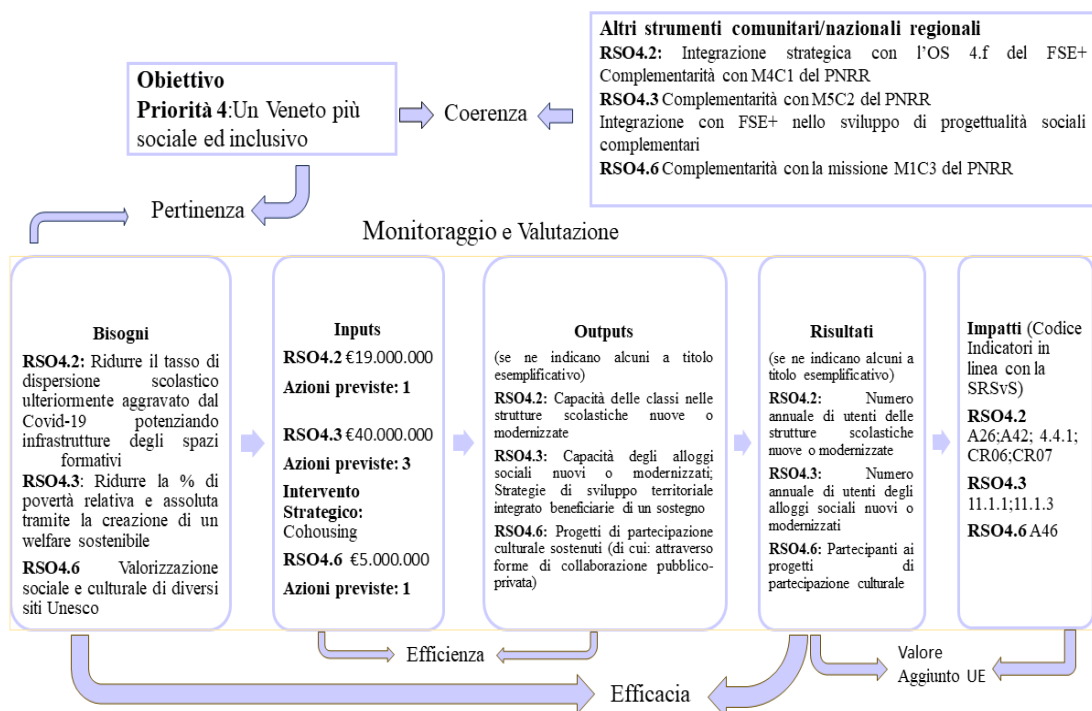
Altri strumenti comunitari/nazionali regionali
RSO4.2: Integrazione strategica con l'OS 4.f del FSE+ Complementarità con M4C1 del PNRR
RSO4.3 Complementarità con M5C2 del PNRR
Integrazione con FSE+ nello sviluppo di progettualità sociali complementari
RSO4.6 Complementarità con la missione M1C3 del PNRR

Obiettivo
Priorità 4:Un Veneto più sociale ed inclusivo

Coerenza

Pertinenza

Monitoraggio e Valutazione

Bisogni
RSO4.2: Ridurre il tasso di dispersione scolastico ulteriormente aggravato dal Covid-19 potenziando infrastrutture degli spazi formativi
RSO4.3: Ridurre la % di povertà relativa e assoluta tramite la creazione di un welfare sostenibile
RSO4.6 Valorizzazione sociale e culturale di diversi siti Unesco

Inputs
RSO4.2 €19.000.000
Azioni previste: 1
RSO4.3 €40.000.000
Azioni previste: 3
Intervento Strategico: Cohousing
RSO4.6 €5.000.000
Azioni previste: 1

Outputs
(se ne indicano alcuni a titolo esemplificativo)
RSO4.2: Capacità delle classi nelle strutture scolastiche nuove o modernizzate
RSO4.3: Capacità degli alloggi sociali nuovi o modernizzati; Strategie di sviluppo territoriale integrato beneficiarie di un sostegno
RSO4.6: Progetti di partecipazione culturale sostenuti (di cui: attraverso forme di collaborazione pubblico-privata)

Risultati
(se ne indicano alcuni a titolo esemplificativo)
RSO4.2: Numero annuale di utenti delle strutture scolastiche nuove o modernizzate
RSO4.3: Numero annuale di utenti degli alloggi sociali nuovi o modernizzati
RSO4.6: Partecipanti ai progetti di partecipazione culturale

Impatti (Codice Indicatori in linea con la SRSvS)
RSO4.2
A26;A42; 4.4.1; CR06;CR07
RSO4.3
11.1.1;11.1.3
RSO4.6 A46

Efficienza

Valore Aggiunto UE

Efficacia